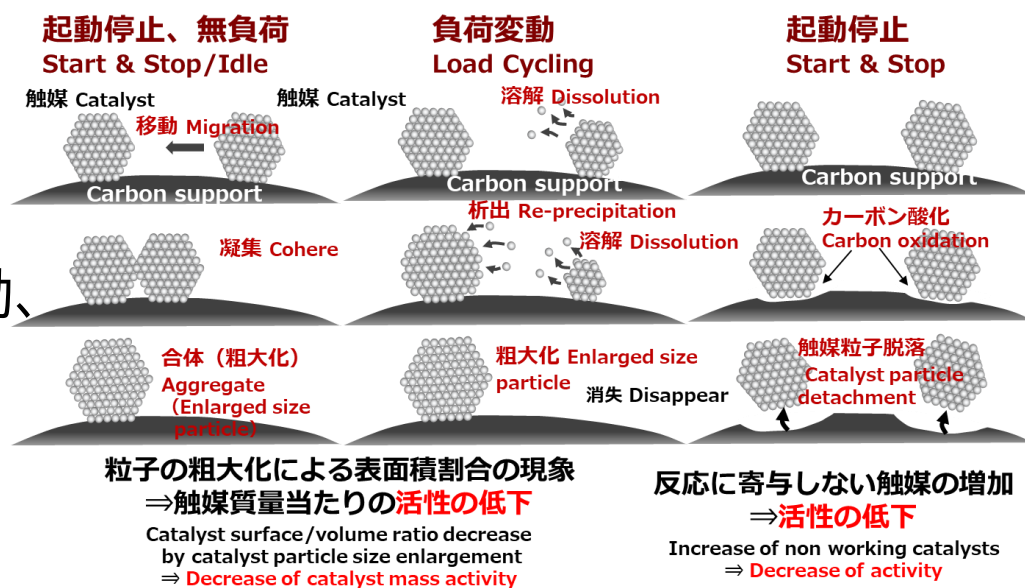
起動停止、無負荷
Start & Stop/Idle

負荷変動
Load Cycling

起動停止
Start & Stop

触媒 Catalyst
移動 Migration
触媒 Catalyst
Carbon support

溶解 Dissolution
Carbon support

Carbon support

凝集 Cohere

析出 Re-precipitation
溶解 Dissolution

カーボン酸化
Carbon oxidation

動、

合体（粗大化）
Aggregate
（Enlarged size particle）

粗大化 Enlarged size particle
消失 Disappear

触媒粒子脱落
Catalyst particle detachment

粒子の粗大化による表面積割合の現象
⇒触媒質量当たりの活性の低下
Catalyst surface/volume ratio decrease by catalyst particle size enlargement
⇒ Decrease of catalyst mass activity

反応に寄与しない触媒の増加
⇒活性の低下
Increase of non working catalysts
⇒ Decrease of activity